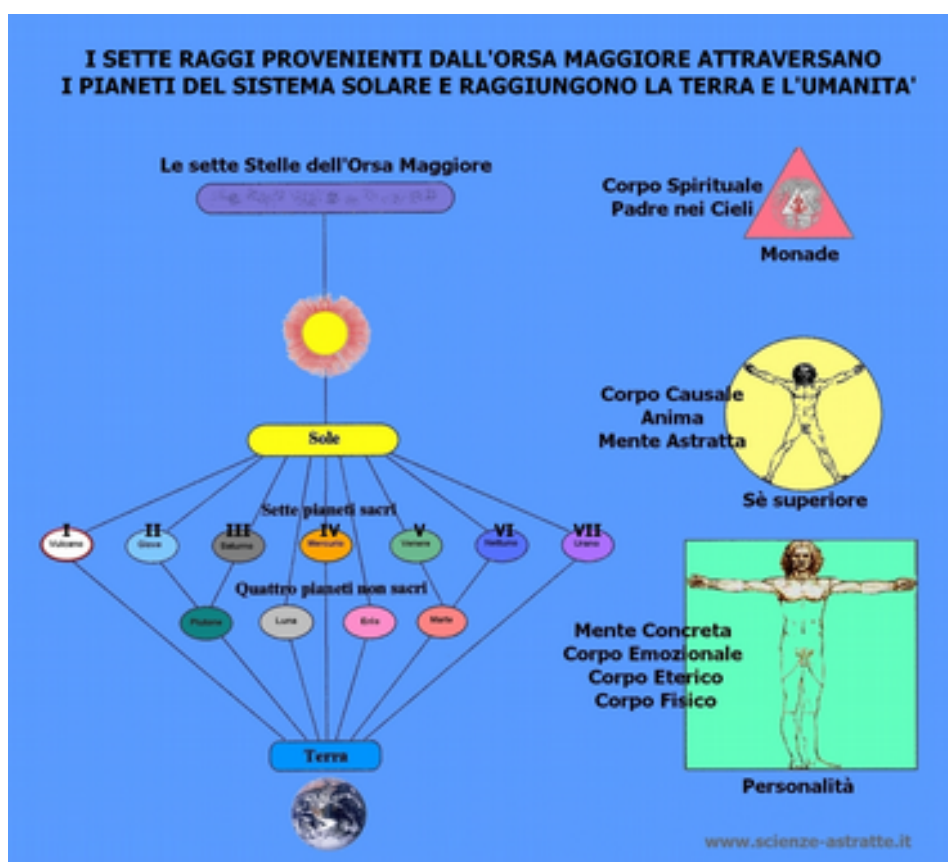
I SETTE RAGGI PROVENIENTI DALL'ORSA MAGGIORE ATTRAVERSANO I PIANETI DEL SISTEMA SOLARE E RAGGIUNGONO LA TERRA E L'UMANITA'

Le sette Stelle dell'Orsa Maggiore

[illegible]

Sole

Sette pianeti sacri

I Vulcano
II Giove
III Saturno
IV Mercurio
V Venere
VI Nettuno
VII Urano

Quattro pianeti non sacri

Plutone
Luna
Eris
Marte

Terra

Corpo Spirituale
Padre nei Cieli
Monade

Corpo Causale
Anima
Mente Astratta
Sè superiore

Mente Concreta
Corpo Emozionale
Corpo Eterico
Corpo Fisico
Personalità

www.scienze-astratte.it